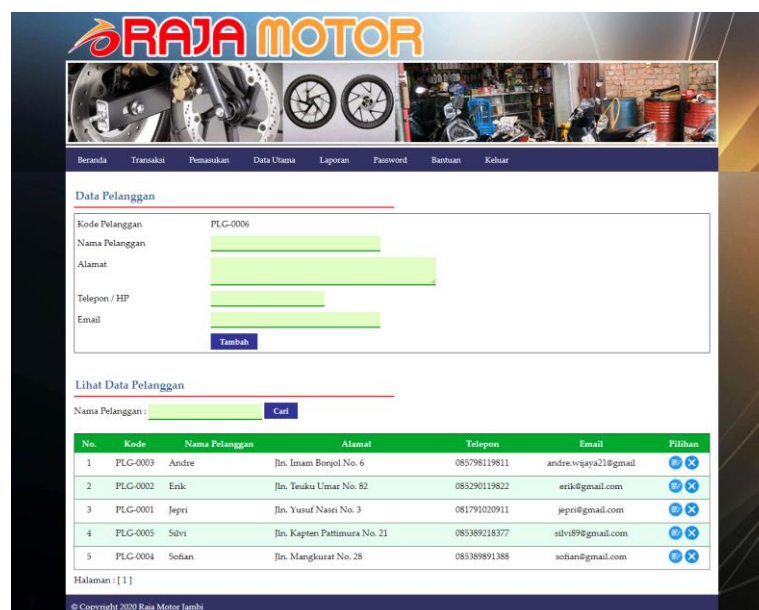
RAJA MOTOR

Beranda Transaksi Pemasukan Data Utama Laporan Password Bantuan Keluar

Data Pelanggan

Kode Pelanggan PLG-0006
Nama Pelanggan
Alamat
Telepon / HP
Email
Tambah

Lihat Data Pelanggan

Nama Pelanggan : Cari

| No. | Kode | Nama Pelanggan | Alamat | Telepon | Email | Pilihan |
|---|---|---|---|---|---|---|
| 1 | PLG-0003 | Andre | Jln. Imam Bonjol No. 6 | 085798119811 | andre.wijaya21@gmail | |
| 2 | PLG-0002 | Erik | Jln. Teuku Umar No. 82 | 085290119822 | erik@gmail.com | |
| 3 | PLG-0001 | Jepri | Jln. Yusuf Nasri No. 3 | 081791020911 | jepri@gmail.com | |
| 4 | PLG-0005 | Silvi | Jln. Kapten Pattimura No. 21 | 085389218377 | silvi89@gmail.com | |
| 5 | PLG-0004 | Sofian | Jln. Mangkurat No. 28 | 085389891388 | sofian@gmail.com | |

Halaman : [ 1 ]

© Copyright 2020 Raja Motor Jambi